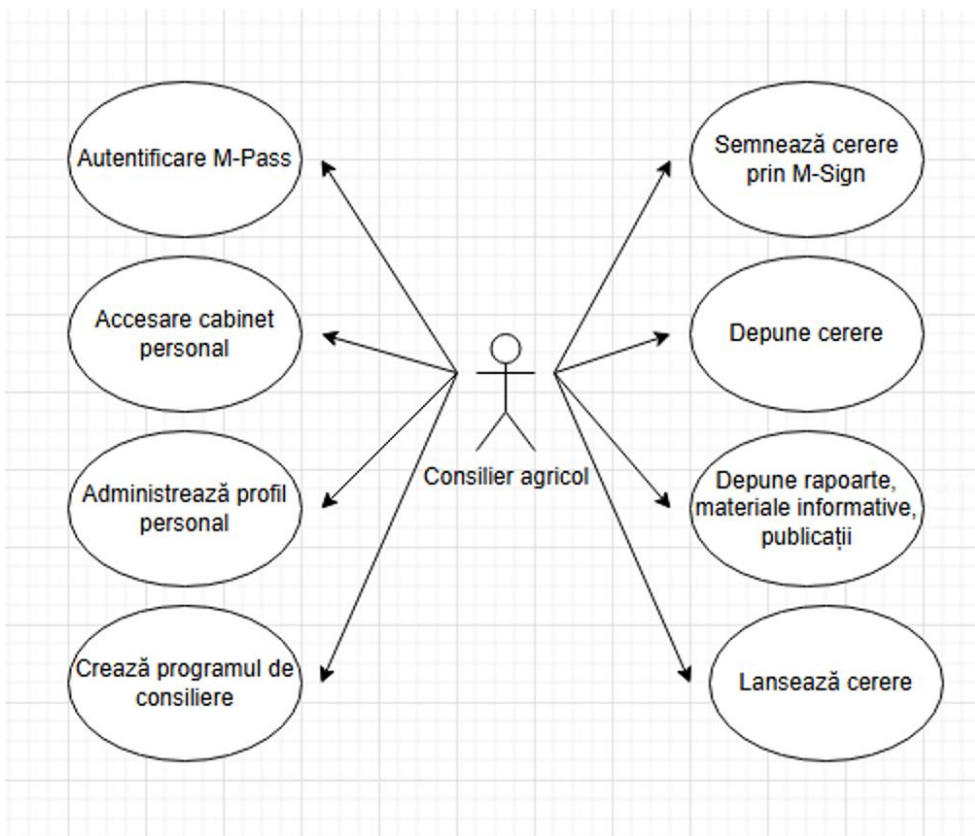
Autentificare M-Pass

Accesare cabinet personal

Administrează profil personal

Crează programul de consiliere

Consilier agricol

Semnează cerere prin M-Sign

Depune cerere

Depune rapoarte, materiale informative, publicații

Lansează cerere